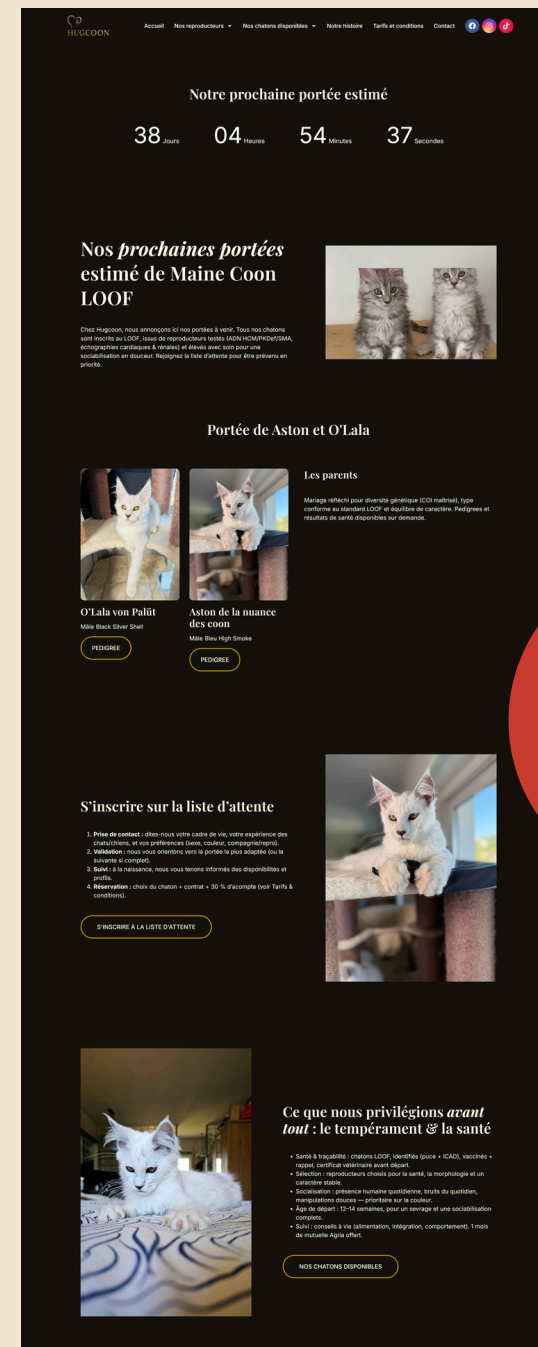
HUGCOON

Accueil Nos reproducteurs Nos chatons disponibles Notre histoire Tarifs et conditions Contact

Notre prochaine portée estimé

38 Jours 04 Heures 54 Minutes 37 Secondes

Nos *prochaines portées* estimé de Maine Coon LOOF

Chez Hugcoon, nous annonçons ici nos portées à venir. Tous nos chatons sont inscrits au LOOF, issus de reproducteurs testés (ADN HCM/PKDef/SMA, échographies cardiaques & rénales) et élevés avec soin pour une sociabilisation en douceur. Rejoignez la liste d'attente pour être prévenu en priorité.

Portée de Aston et O'Lala

O'Lala von Palüt
Mâle Black Silver Shell
PEDIGREE

Aston de la nuance des coon
Mâle Bleu High Smoke
PEDIGREE

Les parents

Mariage réfléchi pour diversité génétique (COI maîtrisé), type conforme au standard LOOF et équilibre de caractère. Pedigrees et résultats de santé disponibles sur demande.

S'inscrire sur la liste d'attente

1. **Prise de contact :** dites-nous votre cadre de vie, votre expérience des chats/chiens, et vos préférences (sexe, couleur, compagnie/repro).
2. **Validation :** nous vous orientons vers la portée la plus adaptée (ou la suivante si complet).
3. **Suivi :** à la naissance, nous vous tenons informés des disponibilités et profils.
4. **Réservation :** choix du chaton + contrat + 30 % d'acompte (voir Tarifs & conditions).

S'INSCRIRE À LA LISTE D'ATTENTE

Ce que nous privilégions *avant tout* : le tempérament & la santé

- Santé & traçabilité : chatons LOOF, identifiés (puce + ICAD), vaccinés + rappel, certificat vétérinaire avant départ.
- Sélection : reproducteurs choisis pour la santé, la morphologie et un caractère stable.
- Socialisation : présence humaine quotidienne, bruits du quotidien, manipulations douces — prioritaire sur la couleur.
- Âge de départ : 12–14 semaines, pour un sevrage et une sociabilisation complets.
- Suivi : conseils à vie (alimentation, intégration, comportement). 1 mois de mutuelle Agria offert.

NOS CHATONS DISPONIBLES